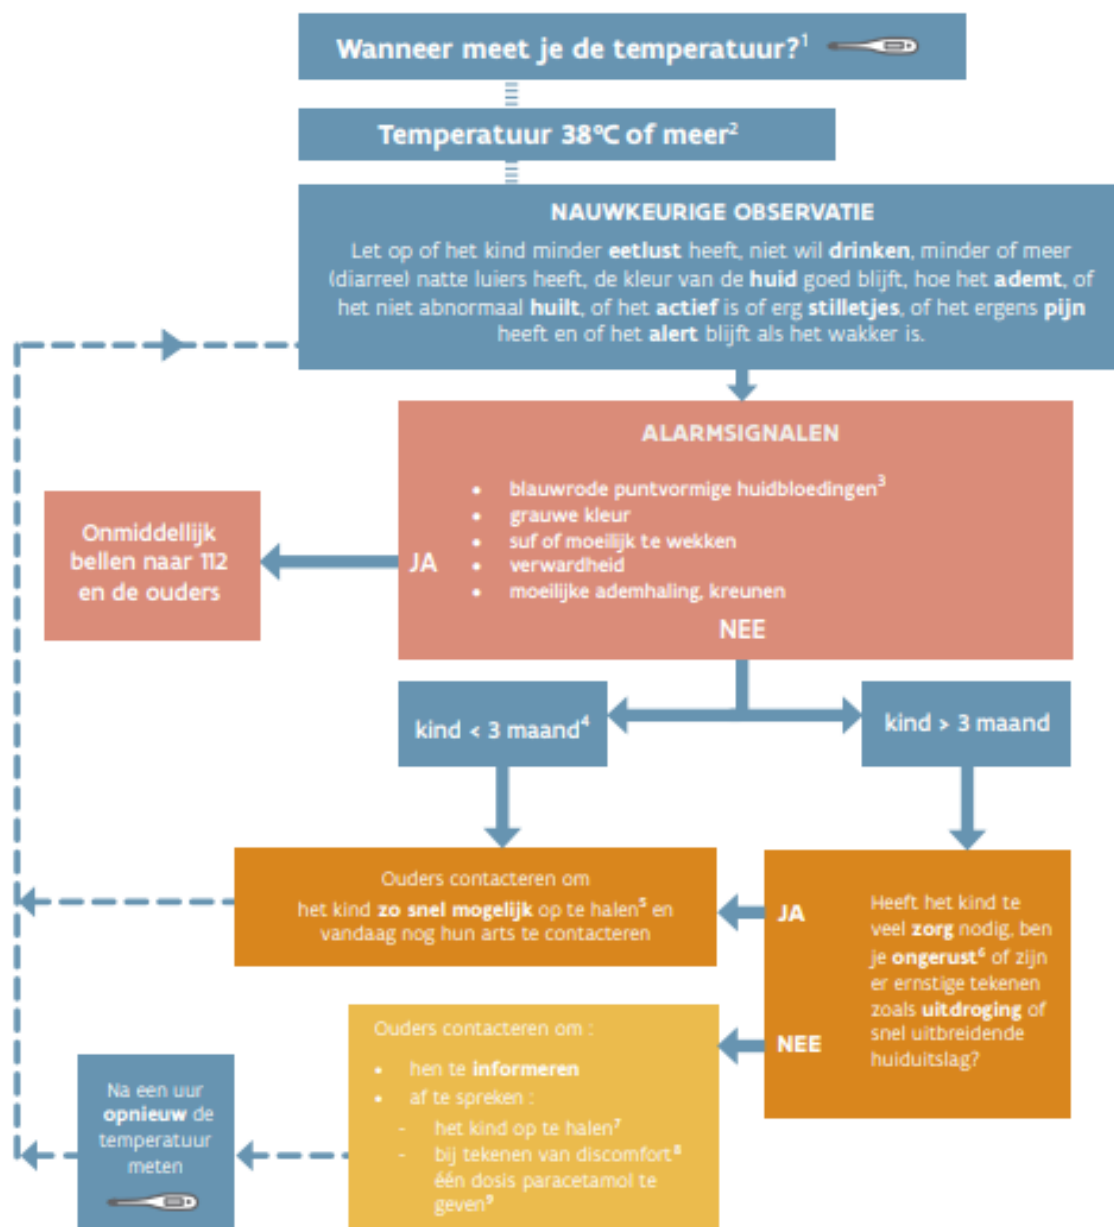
Wanneer meet je de temperatuur?$^1$

Temperatuur 38°C of meer$^2$

NAUWKEURIGE OBSERVATIE

Let op of het kind minder **eetlust** heeft, niet wil **drinken**, minder of meer (diarree) natte luiers heeft, de kleur van de **huid** goed blijft, hoe het **ademt**, of het niet abnormaal **huilt**, of het **actief** is of erg **stilletjes**, of het ergens **pijn** heeft en of het **alert** blijft als het wakker is.

ALARMSIGNALEN

- blauwrode puntvormige huidbloedingen$^3$
- grauwe kleur
- suf of moeilijk te wekken
- verwardheid
- moeilijke ademhaling, kreunen

JA

Onmiddellijk bellen naar 112 en de ouders

NEE

kind < 3 maand$^4$

kind > 3 maand

Ouders contacteren om het kind **zo snel mogelijk** op te halen$^5$ en vandaag nog hun arts te contacteren

JA

Heeft het kind te veel **zorg** nodig, ben je **ongerust**$^6$ of zijn er ernstige tekenen zoals **uitdroging** of snel uitbreidende huiduitslag?

NEE

Ouders contacteren om :
- hen te **informeren**
- af te spreken :
  - het kind op te halen$^7$
  - bij tekenen van discomfort$^8$ één dosis paracetamol te geven$^9$

Na een uur **opnieuw** de temperatuur meten